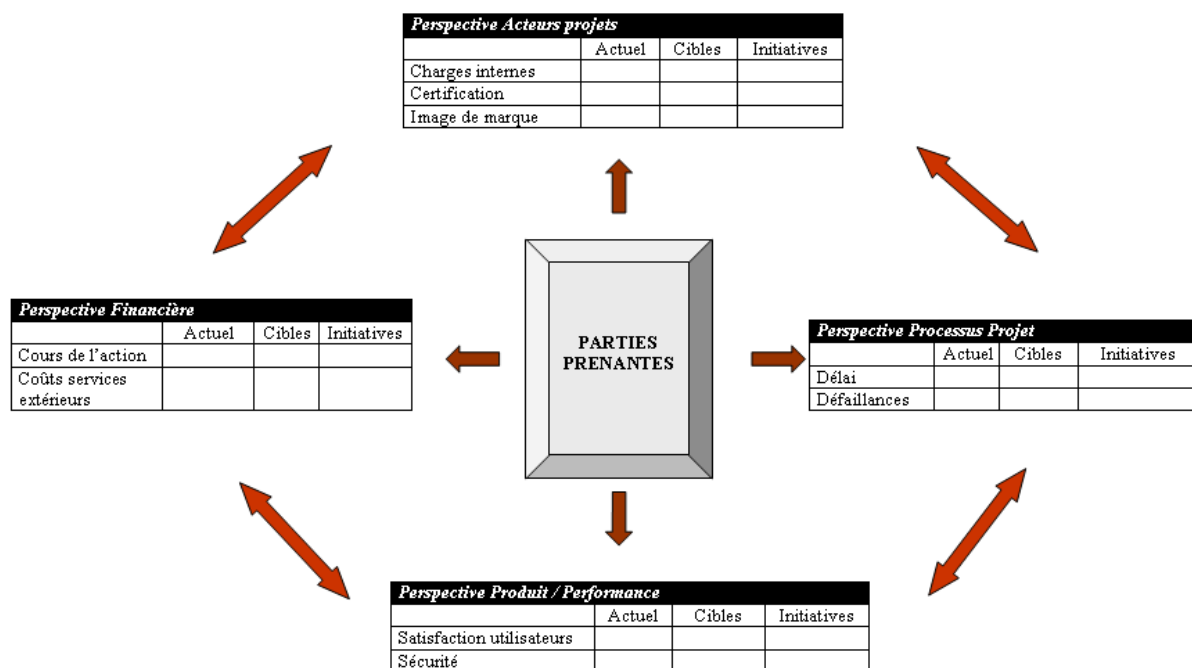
Perspective Acteurs projets

| | Actuel | Cibles | Initiatives |
|---|---|---|---|
| Charges internes | | | |
| Certification | | | |
| Image de marque | | | |

Perspective Financière

| | Actuel | Cibles | Initiatives |
|---|---|---|---|
| Cours de l'action | | | |
| Coûts services extérieurs | | | |

PARTIES PRENANTES

Perspective Processus Projet

| | Actuel | Cibles | Initiatives |
|---|---|---|---|
| Délai | | | |
| Défaillances | | | |

Perspective Produit / Performance

| | Actuel | Cibles | Initiatives |
|---|---|---|---|
| Satisfaction utilisateurs | | | |
| Sécurité | | | |